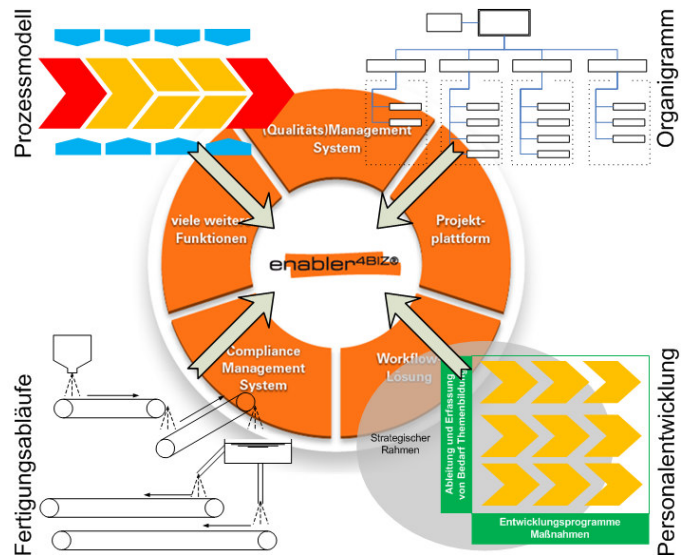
Prozessmodell

Organigramm

(Qualitäts)Management System

viele weitere Funktionen

Projektplattform

enabler4BIZ®

Compliance Management System

Workflow Lösung

Strategischer Rahmen

Ableitung und Erfassung von Bedarf Themenbildung

Entwicklungsprogramme Maßnahmen

Fertigungsabläufe

Personalentwicklung